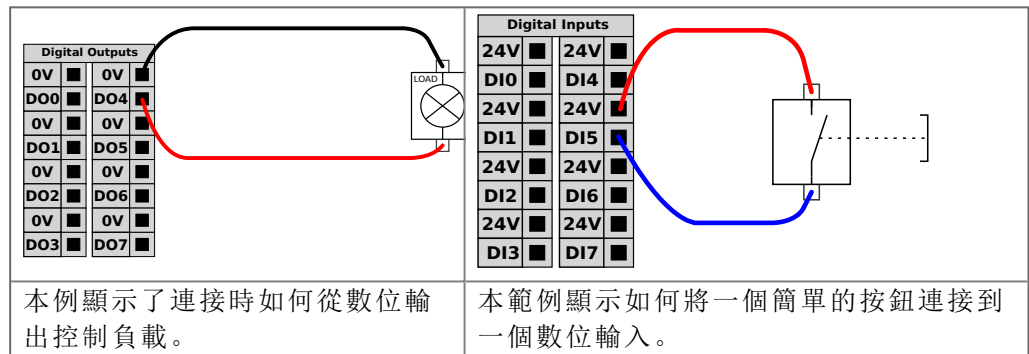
| Digital Outputs<br>0V 0V<br>DO0 DO4<br>0V 0V<br>DO1 DO5<br>0V 0V<br>DO2 DO6<br>0V 0V<br>DO3 DO7<br>LOAD | Digital Inputs<br>24V 24V<br>DI0 DI4<br>24V 24V<br>DI1 DI5<br>24V 24V<br>DI2 DI6<br>24V 24V<br>DI3 DI7 |
|---|---|
| 本例顯示了連接時如何從數位輸出控制負載。 | 本範例顯示如何將一個簡單的按鈕連接到一個數位輸入。 |